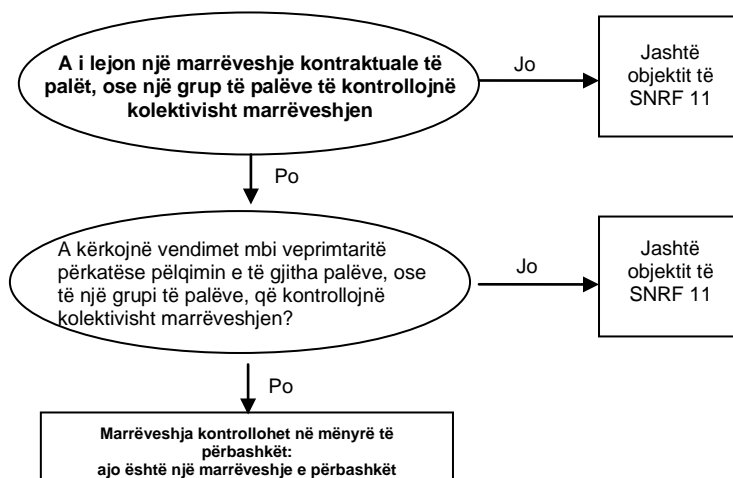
A i lejon një marrëveshje kontraktuale të palët, ose një grup të palëve të kontrollojnë kolektivisht marrëveshjen

Jo

Jashtë objektit të SNRF 11

Po

A kërkojnë vendimet mbi veprimtaritë përkatëse pëlqimin e të gjitha palëve, ose të një grupi të palëve, që kontrollojnë kolektivisht marrëveshjen?

Jo

Jashtë objektit të SNRF 11

Po

Marrëveshja kontrollohet në mënyrë të përbashkët: ajo është një marrëveshje e përbashkët